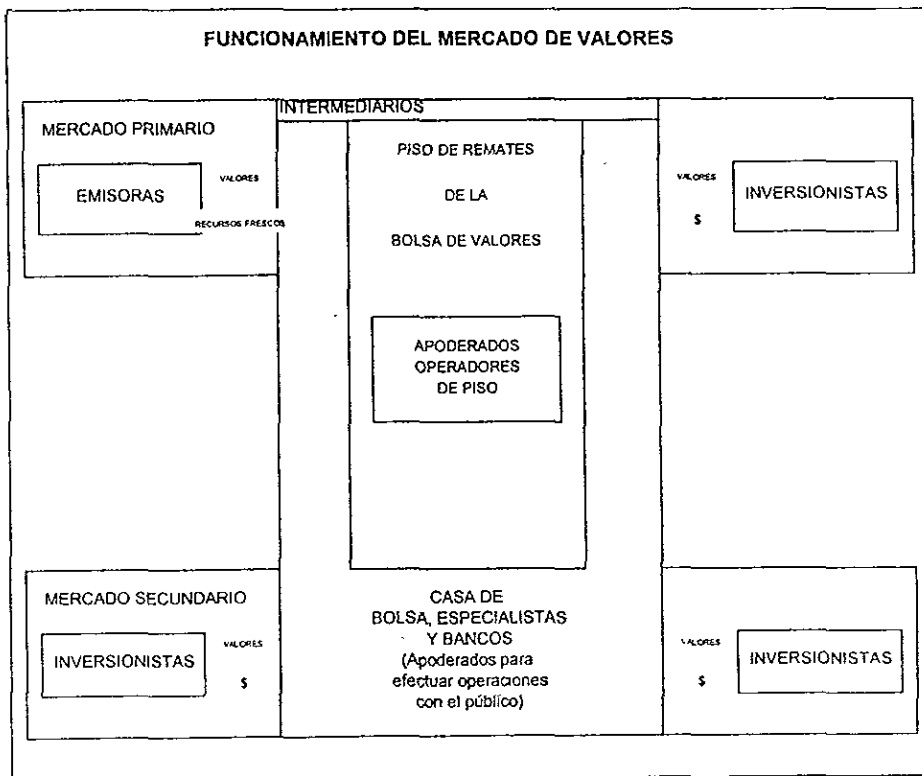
FUNCIONAMIENTO DEL MERCADO DE VALORES

INTERMEDIARIOS

MERCADO PRIMARIO

EMISORAS

VALORES

RECURSOS FRESCOS

PISO DE REMATES

DE LA

BOLSA DE VALORES

VALORES

$

INVERSIONISTAS

APODERADOS OPERADORES DE PISO

MERCADO SECUNDARIO

INVERSIONISTAS

VALORES

$

CASA DE BOLSA, ESPECIALISTAS Y BANCOS (Apoderados para efectuar operaciones con el público)

VALORES

$

INVERSIONISTAS